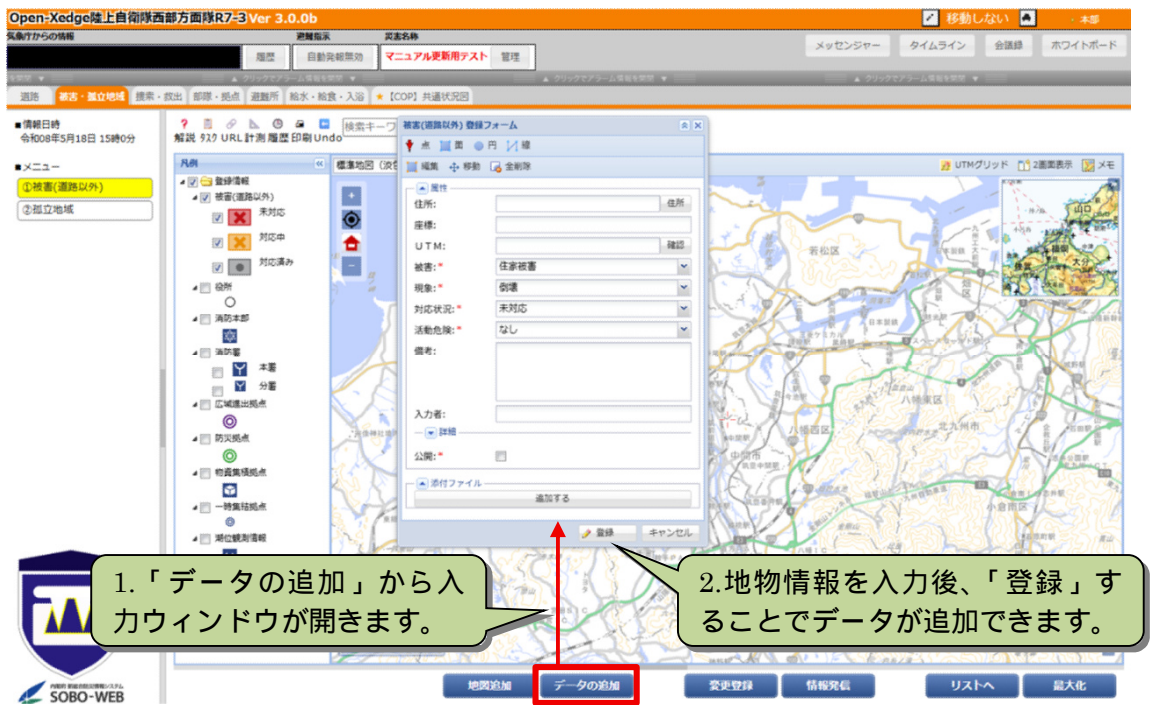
Open-Xedge陸上自衛隊西部方面隊R7-3 Ver 3.0.0b

移動しない 本部

気象庁からの情報

避難指示 災害名称

履歴 自動発報禁止 マニュアル更新用テスト 管理

メッセンジャー タイムライン 会議録 ホワイトボード

▲ クリックでアラーム情報を開閉 ▼

道路 被害・孤立地域 捜索・救出 部隊・拠点 避難所 給水・給食・入浴 【COP】共通状況図

■情報日時
令和08年5月18日 15時0分

■メニュー
①被害(道路以外)
②孤立地域

解説 タスク URL 計測 履歴 印刷 Undo

検索キーワ

凡例

登録情報
被害(道路以外)
未対応
対応中
対応済み
役所
消防本部
消防署
本署
分署
広域進出拠点
防災拠点
物資集積拠点
一時集結拠点
潮位観測情報

標準地図(淡色

UTMグリッド 2画面表示 メモ

被害(道路以外) 登録フォーム

点 面 円 線

編集 移動 全削除

属性

住所: 住所
座標:
UTM: 確認
被害:* 住家被害
規象:* 倒壊
対応状況:* 未対応
活動危険:* なし
備考:

入力者:

詳細

公開:*

添付ファイル

追加する

登録 キャンセル

若松区 八幡西区 八幡東区 北九州市 小倉南区 山口 大分

1.「データの追加」から入力ウィンドウが開きます。

2.地物情報を入力後、「登録」することでデータが追加できます。

SOBO-WEB

地図追加 データの追加 変更登録 情報発信 リストへ 最大化